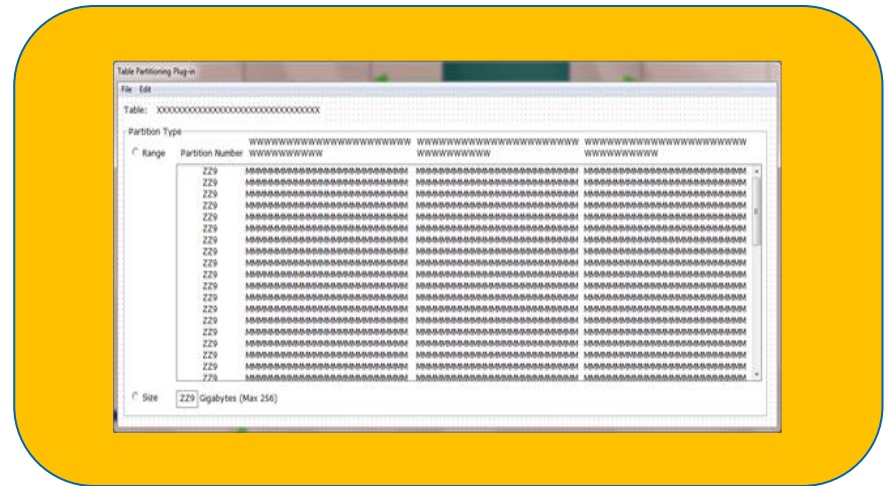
Table Partitioning Plug-in

File Edit

Table: XXXXXXXXXXXXXXXXXXXXXXXXXXXXXXXXX

Partition Type

Range

| Partition Number | WWWWWWWWWWWWWWWWWWWWWWWWWWWWWWWWWW | WWWWWWWWWWWWWWWWWWWWWWWWWWWWWWWWWW | WWWWWWWWWWWWWWWWWWWWWWWWWWWWWWWWWW |
|---|---|---|---|
| ZZ9 | MMMMMMMMMMMMMMMMMMMMMMMMM | MMMMMMMMMMMMMMMMMMMMMMMMM | MMMMMMMMMMMMMMMMMMMMMMMMM |
| ZZ9 | MMMMMMMMMMMMMMMMMMMMMMMMM | MMMMMMMMMMMMMMMMMMMMMMMMM | MMMMMMMMMMMMMMMMMMMMMMMMM |
| ZZ9 | MMMMMMMMMMMMMMMMMMMMMMMMM | MMMMMMMMMMMMMMMMMMMMMMMMM | MMMMMMMMMMMMMMMMMMMMMMMMM |
| ZZ9 | MMMMMMMMMMMMMMMMMMMMMMMMM | MMMMMMMMMMMMMMMMMMMMMMMMM | MMMMMMMMMMMMMMMMMMMMMMMMM |
| ZZ9 | MMMMMMMMMMMMMMMMMMMMMMMMM | MMMMMMMMMMMMMMMMMMMMMMMMM | MMMMMMMMMMMMMMMMMMMMMMMMM |
| ZZ9 | MMMMMMMMMMMMMMMMMMMMMMMMM | MMMMMMMMMMMMMMMMMMMMMMMMM | MMMMMMMMMMMMMMMMMMMMMMMMM |
| ZZ9 | MMMMMMMMMMMMMMMMMMMMMMMMM | MMMMMMMMMMMMMMMMMMMMMMMMM | MMMMMMMMMMMMMMMMMMMMMMMMM |
| ZZ9 | MMMMMMMMMMMMMMMMMMMMMMMMM | MMMMMMMMMMMMMMMMMMMMMMMMM | MMMMMMMMMMMMMMMMMMMMMMMMM |
| ZZ9 | MMMMMMMMMMMMMMMMMMMMMMMMM | MMMMMMMMMMMMMMMMMMMMMMMMM | MMMMMMMMMMMMMMMMMMMMMMMMM |
| ZZ9 | MMMMMMMMMMMMMMMMMMMMMMMMM | MMMMMMMMMMMMMMMMMMMMMMMMM | MMMMMMMMMMMMMMMMMMMMMMMMM |
| ZZ9 | MMMMMMMMMMMMMMMMMMMMMMMMM | MMMMMMMMMMMMMMMMMMMMMMMMM | MMMMMMMMMMMMMMMMMMMMMMMMM |
| ZZ9 | MMMMMMMMMMMMMMMMMMMMMMMMM | MMMMMMMMMMMMMMMMMMMMMMMMM | MMMMMMMMMMMMMMMMMMMMMMMMM |
| ZZ9 | MMMMMMMMMMMMMMMMMMMMMMMMM | MMMMMMMMMMMMMMMMMMMMMMMMM | MMMMMMMMMMMMMMMMMMMMMMMMM |
| ZZ9 | MMMMMMMMMMMMMMMMMMMMMMMMM | MMMMMMMMMMMMMMMMMMMMMMMMM | MMMMMMMMMMMMMMMMMMMMMMMMM |
| ZZ9 | MMMMMMMMMMMMMMMMMMMMMMMMM | MMMMMMMMMMMMMMMMMMMMMMMMM | MMMMMMMMMMMMMMMMMMMMMMMMM |
| ZZ9 | MMMMMMMMMMMMMMMMMMMMMMMMM | MMMMMMMMMMMMMMMMMMMMMMMMM | MMMMMMMMMMMMMMMMMMMMMMMMM |
| ZZ9 | MMMMMMMMMMMMMMMMMMMMMMMMM | MMMMMMMMMMMMMMMMMMMMMMMMM | MMMMMMMMMMMMMMMMMMMMMMMMM |
| ZZ9 | MMMMMMMMMMMMMMMMMMMMMMMMM | MMMMMMMMMMMMMMMMMMMMMMMMM | MMMMMMMMMMMMMMMMMMMMMMMMM |
| ZZ9 | MMMMMMMMMMMMMMMMMMMMMMMMM | MMMMMMMMMMMMMMMMMMMMMMMMM | MMMMMMMMMMMMMMMMMMMMMMMMM |

Size ZZ9 Gigabytes (Max 256)